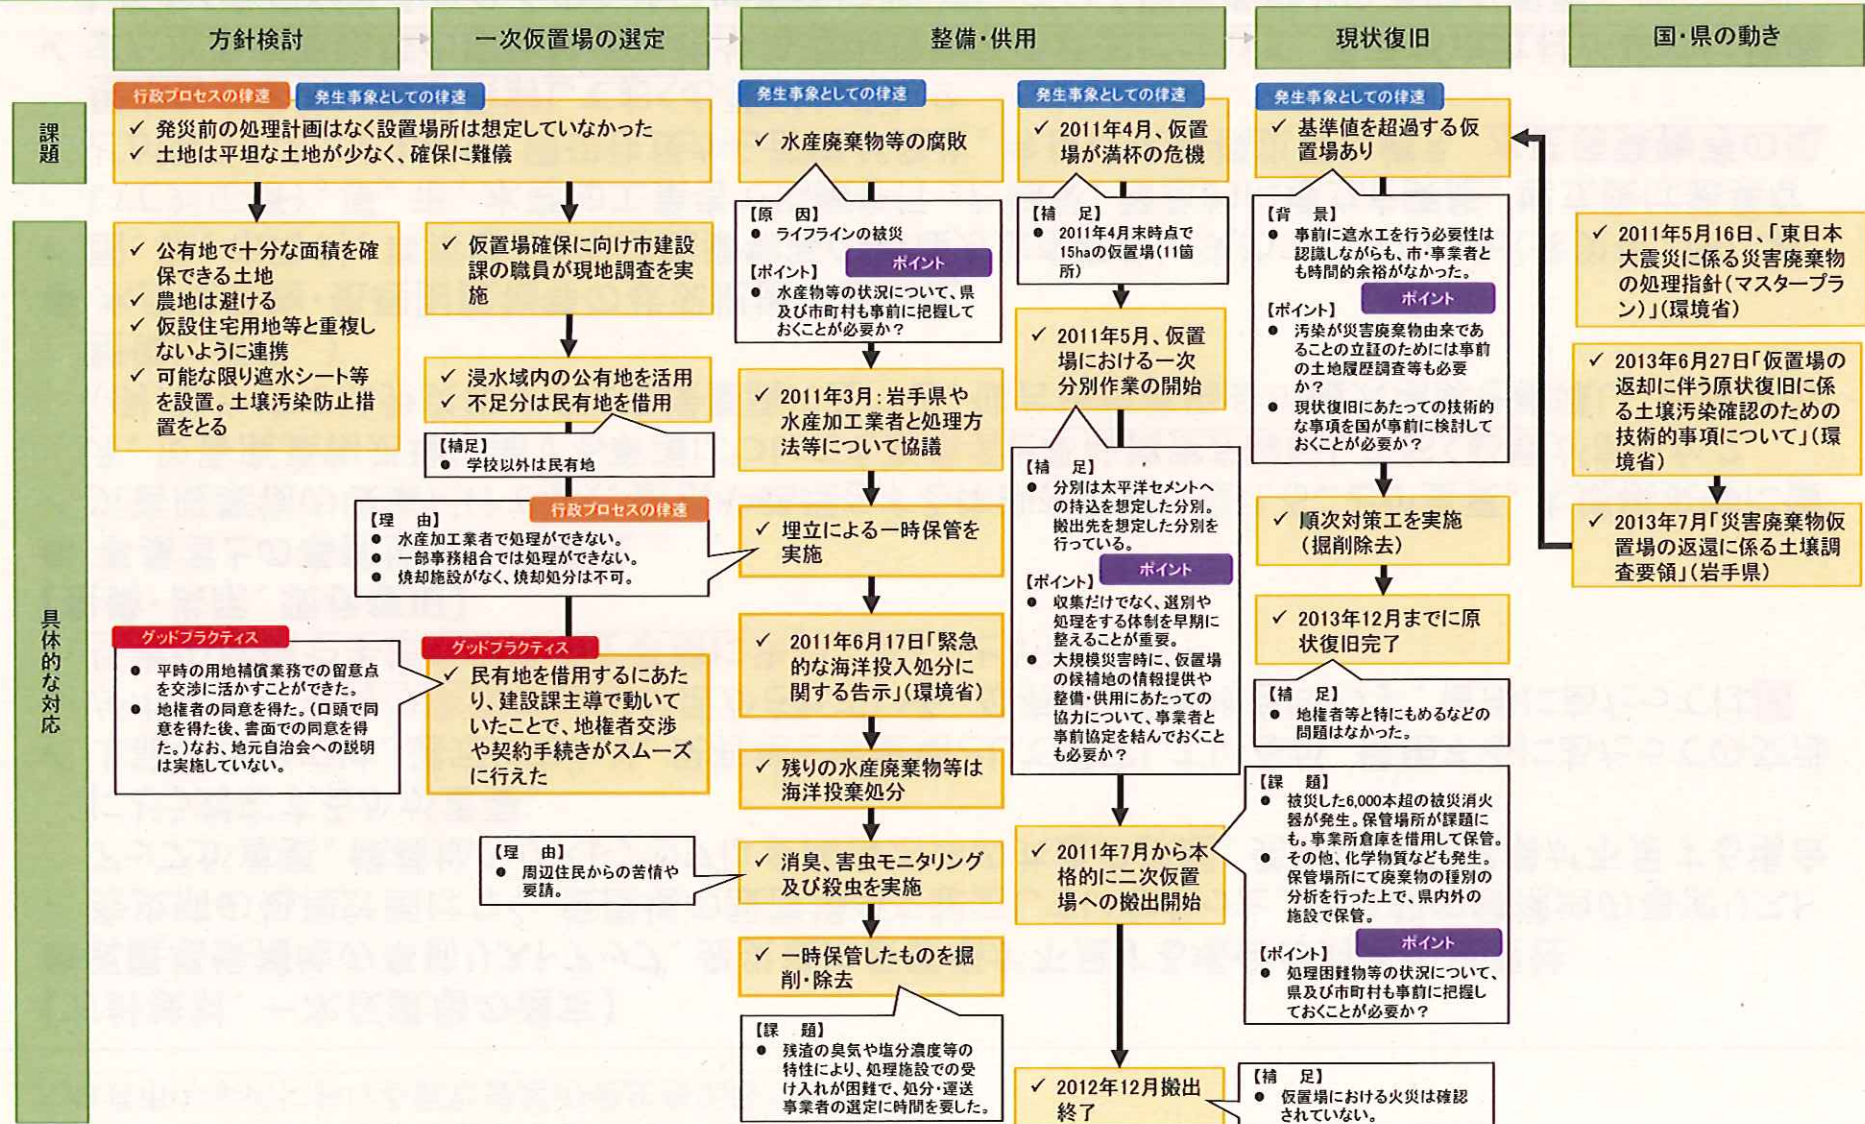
方針検討

一次仮置場の選定

整備・供用

現状復旧

国・県の動き

課題

行政プロセスの律速

発生事象としての律速

✓ 発災前の処理計画はなく設置場所は想定していなかった
✓ 土地は平坦な土地が少なく、確保に難儀

発生事象としての律速

✓ 水産廃棄物等の腐敗

発生事象としての律速

✓ 2011年4月、仮置場が満杯の危機

発生事象としての律速

✓ 基準値を超過する仮置場あり

具体的な対応

✓ 公有地で十分な面積を確保できる土地
✓ 農地は避ける
✓ 仮設住宅用地等と重複しないように連携
✓ 可能な限り遮水シート等を設置。土壌汚染防止措置をとる

✓ 仮置場確保に向け市建設課の職員が現地調査を実施

✓ 浸水域内の公有地を活用
✓ 不足分は民有地を借用

【補足】
● 学校以外は民有地

【原　因】
● ライフラインの被災

【ポイント】 ポイント
● 水産物等の状況について、県及び市町村も事前に把握しておくことが必要か？

✓ 2011年3月：岩手県や水産加工業者と処理方法等について協議

行政プロセスの律速

【理　由】
● 水産加工業者で処理ができない。
● 一部事務組合では処理ができない。
● 焼却施設がなく、焼却処分は不可。

✓ 埋立による一時保管を実施

グッドプラクティス

● 平時の用地補償業務での留意点を交渉に活かすことができた。
● 地権者の同意を得た。(口頭で同意を得た後、書面での同意を得た。)なお、地元自治会への説明は実施していない。

グッドプラクティス

✓ 民有地を借用するにあたり、建設課主導で動いていたことで、地権者交渉や契約手続きがスムーズに行えた

✓ 2011年6月17日「緊急的な海洋投入処分に関する告示」(環境省)

✓ 残りの水産廃棄物等は海洋投棄処分

【理　由】
● 周辺住民からの苦情や要請。

✓ 消臭、害虫モニタリング及び殺虫を実施

✓ 一時保管したものを掘削・除去

【課　題】
● 残渣の臭気や塩分濃度等の特性により、処理施設での受け入れが困難で、処分・運送事業者の選定に時間を要した。

【補　足】
● 2011年4月末時点で15haの仮置場(11箇所)

✓ 2011年5月、仮置場における一次分別作業の開始

【補　足】
● 分別は太平洋セメントへの持込を想定した分別。搬出先を想定した分別を行っている。

【ポイント】 ポイント
● 収集だけでなく、選別や処理をする体制を早期に整えることが重要。
● 大規模災害時に、仮置場の候補地の情報提供や整備・供用にあたっての協力について、事業者と事前協定を結んでおくことも必要か？

✓ 2011年7月から本格的に二次仮置場への搬出開始

✓ 2012年12月搬出終了

【補　足】
● 仮置場における火災は確認されていない。

【背　景】
● 事前に遮水工を行う必要性は認識しながらも、市・事業者とも時間的余裕がなかった。

【ポイント】 ポイント
● 汚染が災害廃棄物由来であることの立証のためには事前の土地履歴調査等も必要か？
● 現状復旧にあたっての技術的な事項を国が事前に検討しておくことが必要か？

✓ 順次対策工を実施(掘削除去)

✓ 2013年12月までに原状復旧完了

【補　足】
● 地権者等と特にもめるなどの問題はなかった。

【課　題】
● 被災した6,000本超の被災消火器が発生。保管場所が課題にも。事業所倉庫を借用して保管。
● その他、化学物質なども発生。保管場所にて廃棄物の種別の分析を行った上で、県内外の施設で保管。

【ポイント】 ポイント
● 処理困難物等の状況について、県及び市町村も事前に把握しておくことが必要か？

✓ 2011年5月16日、「東日本大震災に係る災害廃棄物の処理指針(マスタープラン)」(環境省)

✓ 2013年6月27日「仮置場の返却に伴う原状復旧に係る土壌汚染確認のための技術的事項について」(環境省)

✓ 2013年7月「災害廃棄物仮置場の返還に係る土壌調査要領」(岩手県)